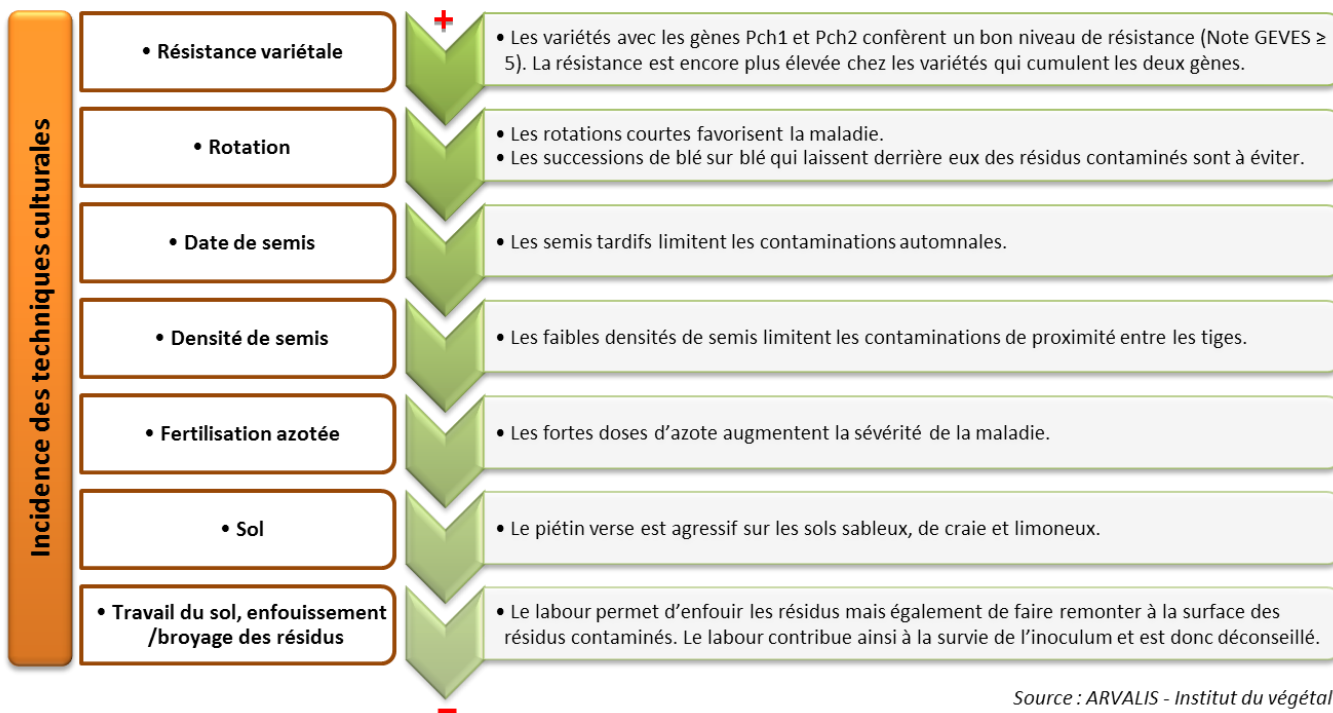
Incidence des techniques culturales

• Résistance variétale

+

• Les variétés avec les gènes Pch1 et Pch2 confèrent un bon niveau de résistance (Note GEVES ≥ 5). La résistance est encore plus élevée chez les variétés qui cumulent les deux gènes.

• Rotation

• Les rotations courtes favorisent la maladie.
• Les successions de blé sur blé qui laissent derrière eux des résidus contaminés sont à éviter.

• Date de semis

• Les semis tardifs limitent les contaminations automnales.

• Densité de semis

• Les faibles densités de semis limitent les contaminations de proximité entre les tiges.

• Fertilisation azotée

• Les fortes doses d'azote augmentent la sévérité de la maladie.

• Sol

• Le piétin verse est agressif sur les sols sableux, de craie et limoneux.

• Travail du sol, enfouissement /broyage des résidus

• Le labour permet d'enfouir les résidus mais également de faire remonter à la surface des résidus contaminés. Le labour contribue ainsi à la survie de l'inoculum et est donc déconseillé.

−

Source : ARVALIS - Institut du végétal